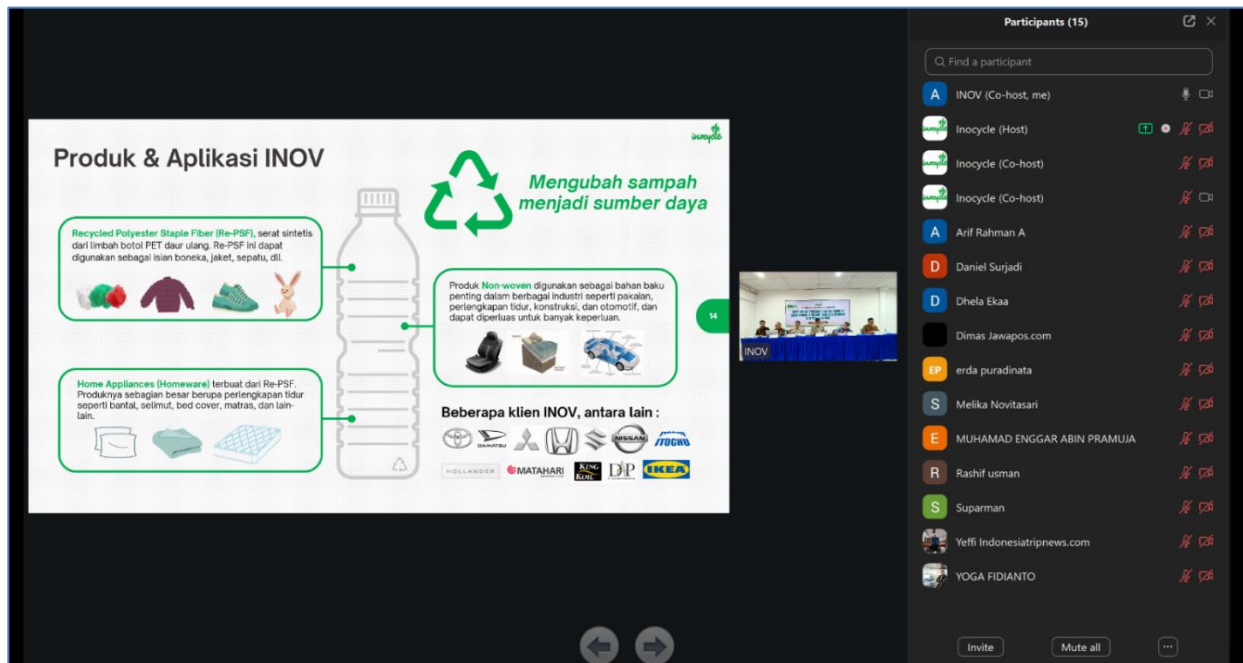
inocycle

Produk & Aplikasi INOV

Mengubah sampah menjadi sumber daya

Recycled Polyester Staple Fiber (Re-PSF), serat sintetis dari limbah botol PET daur ulang. Re-PSF ini dapat digunakan sebagai isian boneka, jaket, sepatu, dll.

Produk Non-woven digunakan sebagai bahan baku penting dalam berbagai industri seperti pakaian, perlengkapan tidur, konstruksi, dan otomotif, dan dapat diperluas untuk banyak keperluan.

14

Home Appliances (Homeware) terbuat dari Re-PSF. Produknya sebagian besar berupa perlengkapan tidur seperti bantal, selimut, bed cover, matras, dan lain-lain.

Beberapa klien INOV, antara lain :

DAIHATSU NISSAN ITOCHU HOLLANDER MATAHARI KING KOIL DP IKEA

INOV

Participants (15)

Find a participant

A INOV (Co-host, me)
Inocycle (Host)
Inocycle (Co-host)
Inocycle (Co-host)
A Arif Rahman A
D Daniel Surjadi
D Dhela Ekaa
Dimas Jawapos.com
EP erda puradinata
S Melika Novitasari
E MUHAMAD ENGGAR ABIN PRAMUJA
R Rashif usman
S Suparman
Yeffi Indonesiatripnews.com
YOGA FIDIANTO

Invite
Mute all
...